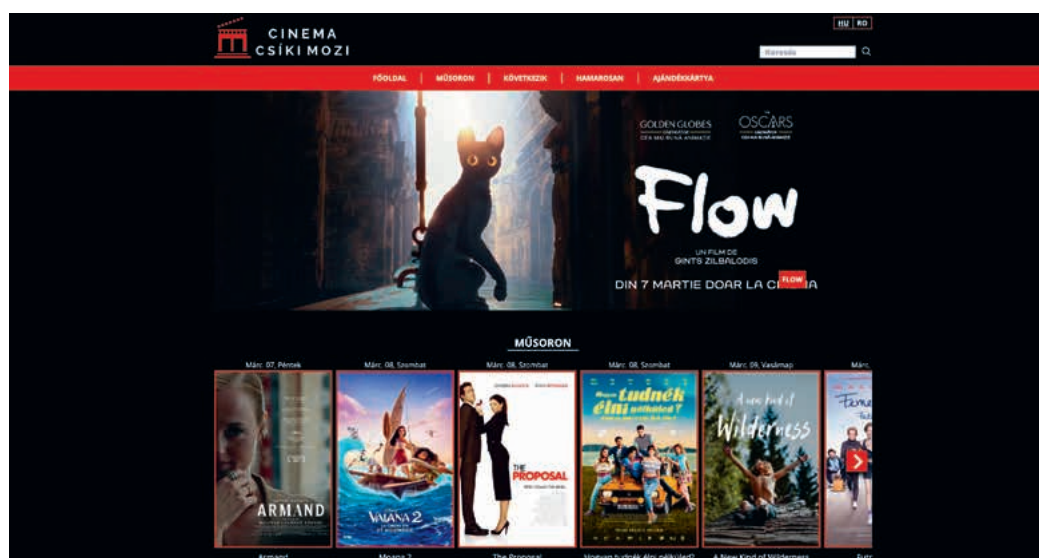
CINEMA
CSÍKI MOZI

HU RO

Keresés

FŐOLDAL | MŰSORON | KÖVETKEZIK | HAMAROSAN | AJÁNDÉKKÁRTYA

GOLDEN GLOBES
OSCARS

Flow

UN FILM DE
GINTS ZILBALODIS

DIN 7 MARTIE DOAR LA CI FLOW A

MŰSORON

Márc. 07, Péntek
Márc. 08, Szombat
Márc. 08, Szombat
Márc. 08, Szombat
Márc. 09, Vasárnap
Márc.

ARMAND
VAIANA 2
THE PROPOSAL
Hogyan tudnék élni nélküled?
A new kind of Wilderness

Armand
Moana 2
The Proposal
Hogyan tudnék élni nélküled?
A New Kind of Wilderness
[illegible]